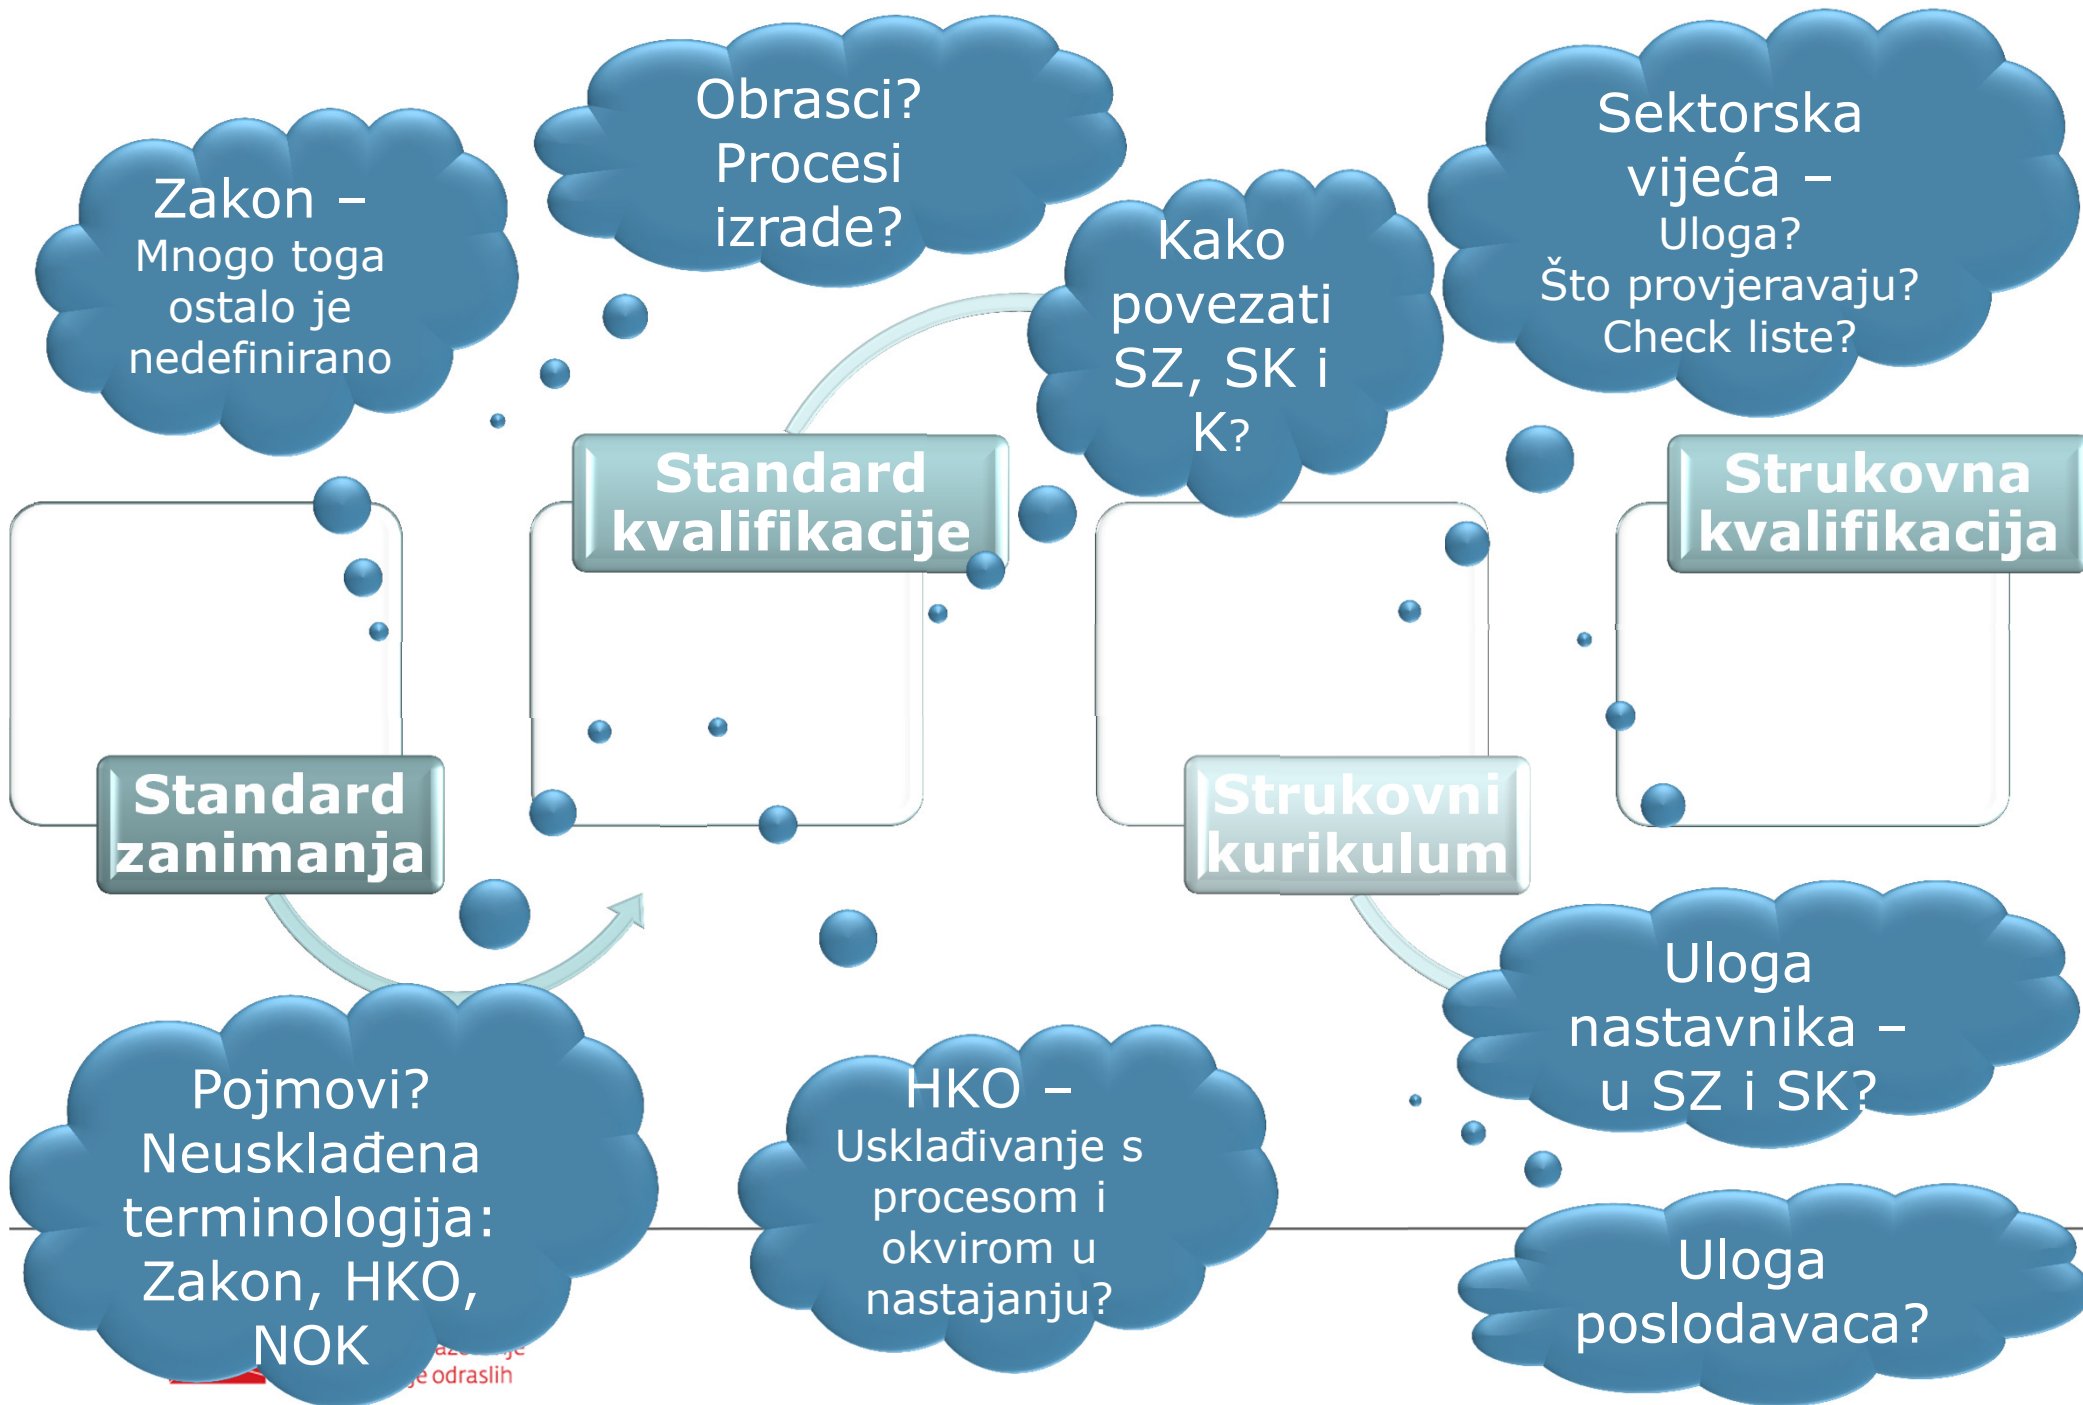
Zakon – Mnogo toga ostalo je nedefinirano

Obrasci? Procesi izrade?

Kako povezati SZ, SK i K?

Sektorska vijeća – Uloga? Što provjeravaju? Check liste?

Standard kvalifikacije

Strukovna kvalifikacija

Standard zanimanja

Strukovni kurikulum

Pojmovi? Neusklađena terminologija: Zakon, HKO, NOK

HKO – Usklađivanje s procesom i okvirom u nastajanju?

Uloga nastavnika – u SZ i SK?

Uloga poslodavaca?

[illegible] je odraslih